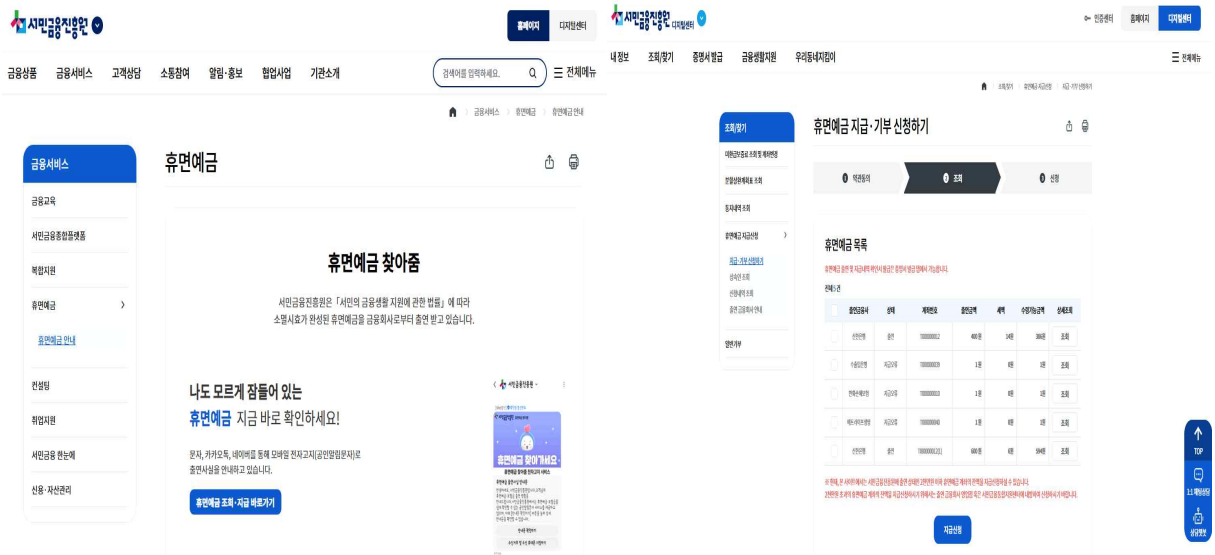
서민금융진흥원

홈페이지 디지털센터

금융상품 금융서비스 고객상담 소통참여 알림·홍보 협업사업 기관소개

검색어를 입력하세요.

전체메뉴

금융서비스 휴면예금 휴면예금 안내

금융서비스

금융교육

서민금융종합플랫폼

복합지원

휴면예금

휴면예금 안내

컨설팅

취업지원

서민금융 한눈에

신용·자산관리

휴면예금

휴면예금 찾아줌

서민금융진흥원은 「서민의 금융생활 지원에 관한 법률」에 따라 소멸시효가 완성된 휴면예금을 금융회사로부터 출연 받고 있습니다.

나도 모르게 잠들어 있는 휴면예금 지금 바로 확인하세요!

문자, 카카오톡, 네이버를 통해 모바일 전자고지(공인알림문자)로 출연사실을 안내하고 있습니다.

휴면예금 조회·지급 바로가기

서민금융진흥원

휴면예금 찾아가세요

서민금융진흥원 디지털센터

인증센터 홈페이지 디지털센터

내 정보 조회/찾기 증명서 발급 금융생활지원 우리동네자립이

전체메뉴

조회/찾기

휴면예금 지급·기부 신청하기

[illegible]

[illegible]

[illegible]

휴면예금 지급신청

지급·기부 신청하기

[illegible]

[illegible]

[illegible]

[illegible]

약관동의 조회 신청

휴면예금 목록

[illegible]

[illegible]

| | 출연금융사 | 상태 | 계좌번호 | 출연금액 | 세액 | 수령가능금액 | 상세조회 |
|---|---|---|---|---|---|---|---|
| | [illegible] | 출연 | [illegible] | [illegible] | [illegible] | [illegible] | 조회 |
| | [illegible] | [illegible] | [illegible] | 1원 | 0원 | 1원 | 조회 |
| | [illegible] | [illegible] | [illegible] | 1원 | 0원 | 1원 | 조회 |
| | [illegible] | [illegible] | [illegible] | 1원 | 0원 | 1원 | 조회 |
| | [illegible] | 출연 | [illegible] | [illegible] | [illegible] | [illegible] | 조회 |

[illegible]

지급신청

TOP

1:1 채팅상담

상담예약